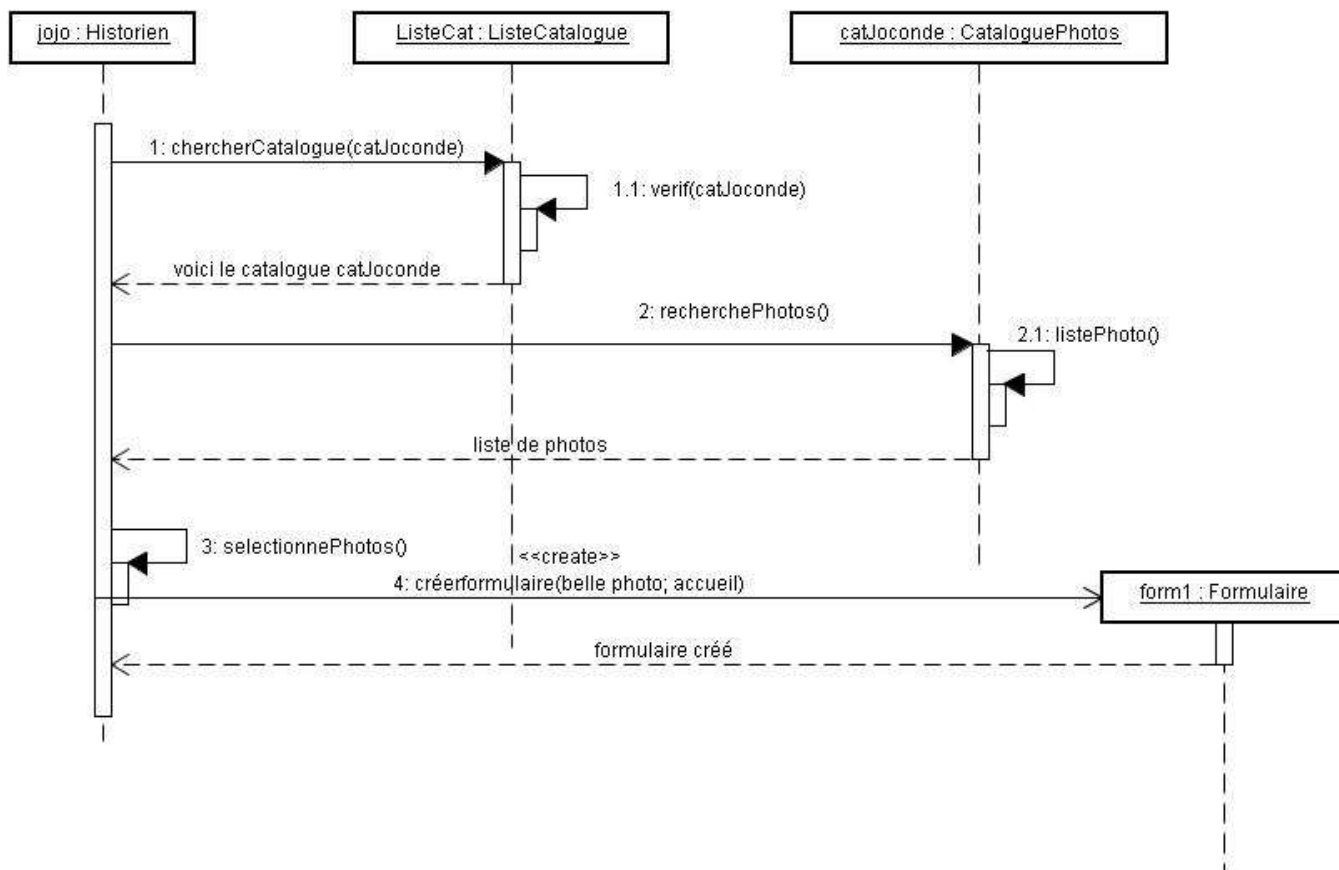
jojo : Historien

ListeCat : ListeCatalogue

catJoconde : CataloguePhotos

1: chercherCatalogue(catJoconde)

1.1: verif(catJoconde)

voici le catalogue catJoconde

2: recherchePhotos()

2.1: listePhoto()

liste de photos

3: selectionnePhotos()

<<create>>

4: créerformulaire(belle photo; accueil)

form1 : Formulaire

formulaire créé